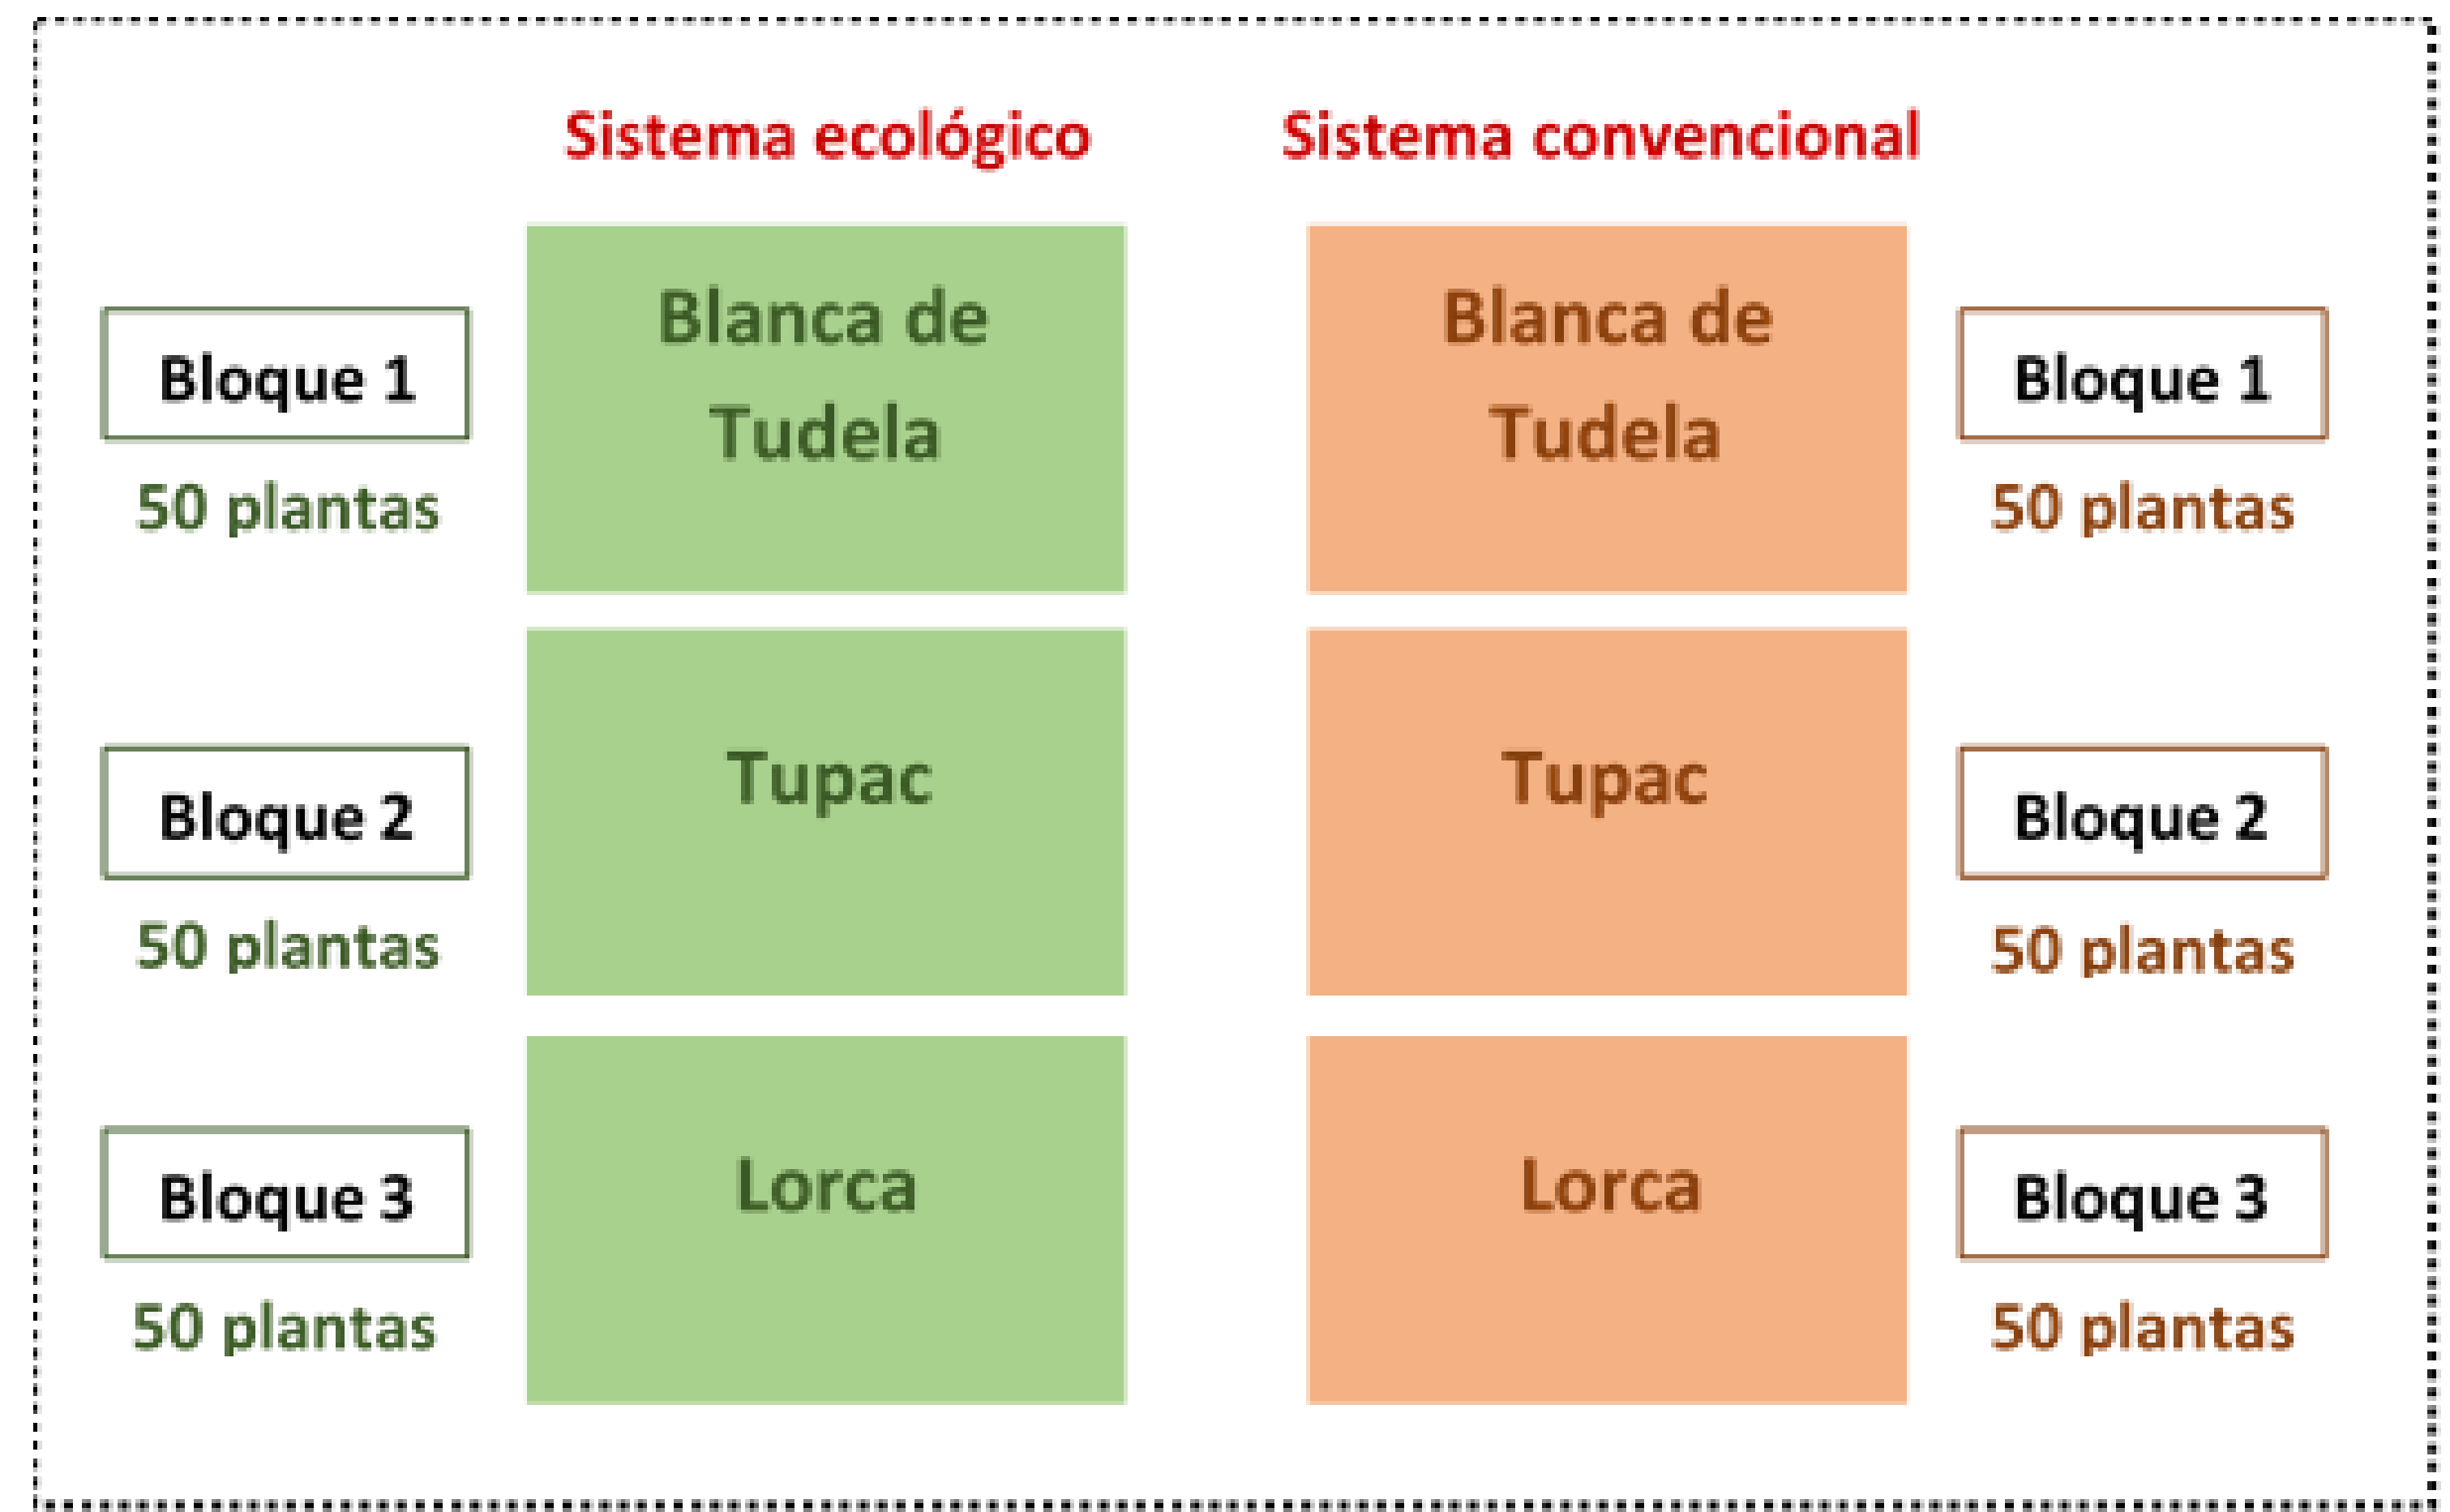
Sistema ecológico

Sistema convencional

Bloque 1
50 plantas

Blanca de Tudela

Blanca de Tudela

Bloque 1
50 plantas

Bloque 2
50 plantas

Tupac

Tupac

Bloque 2
50 plantas

Bloque 3
50 plantas

Lorca

Lorca

Bloque 3
50 plantas